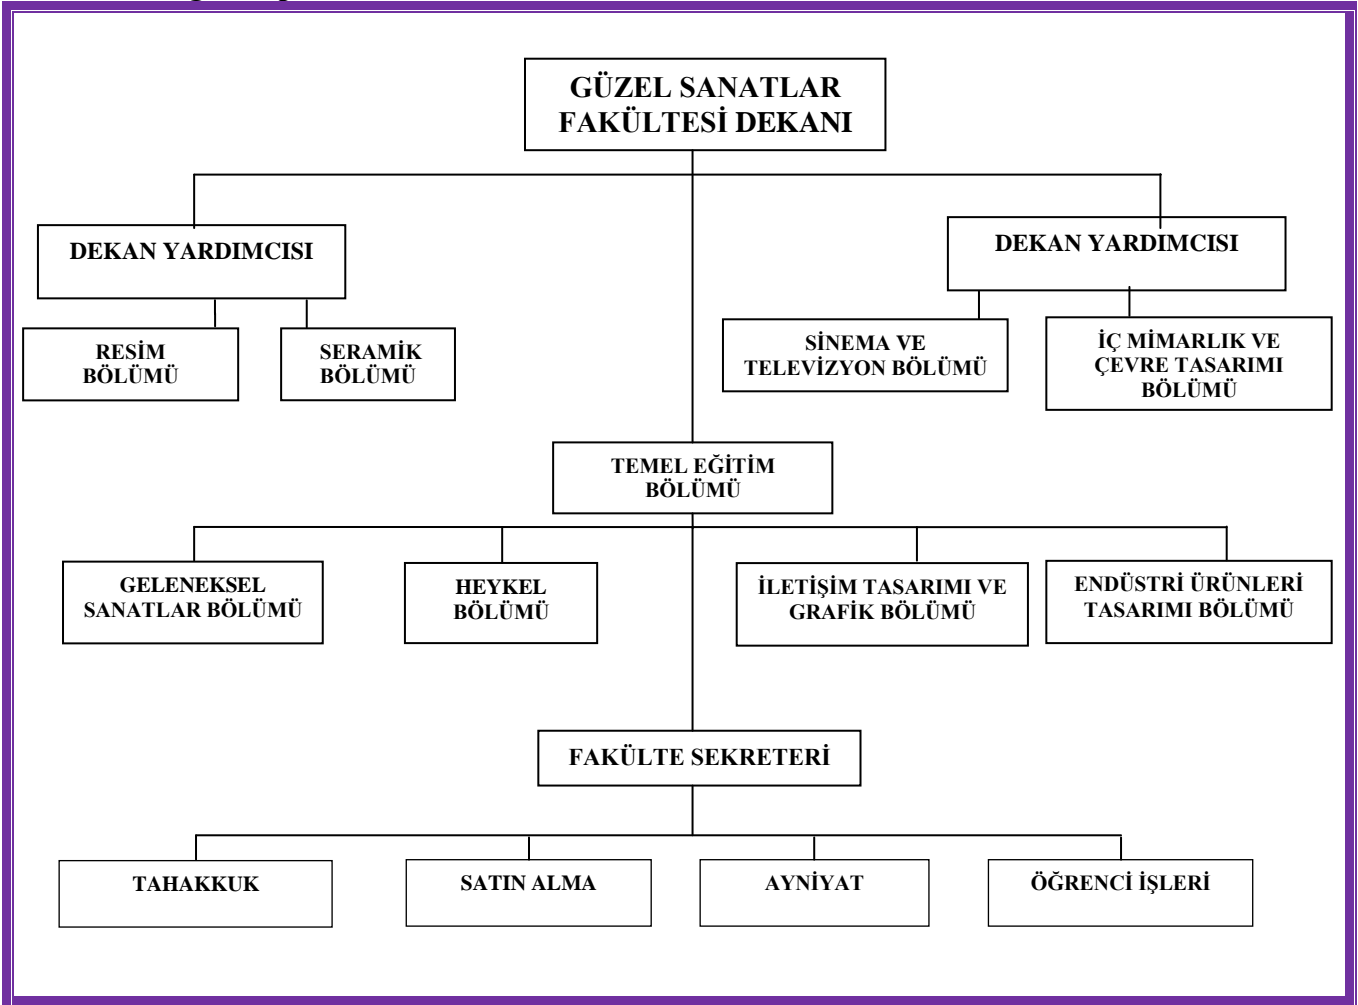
GÜZEL SANATLAR FAKÜLTESİ DEKANI

DEKAN YARDIMCISI

DEKAN YARDIMCISI

RESİM BÖLÜMÜ

SERAMİK BÖLÜMÜ

SİNEMA VE TELEVİZYON BÖLÜMÜ

İÇ MİMARLIK VE ÇEVRE TASARIMI BÖLÜMÜ

TEMEL EĞİTİM BÖLÜMÜ

GELENEKSEL SANATLAR BÖLÜMÜ

HEYKEL BÖLÜMÜ

İLETİŞİM TASARIMI VE GRAFİK BÖLÜMÜ

ENDÜSTRİ ÜRÜNLERİ TASARIMI BÖLÜMÜ

FAKÜLTE SEKRETERİ

TAHAKKUK

SATIN ALMA

AYNİYAT

ÖĞRENCİ İŞLERİ